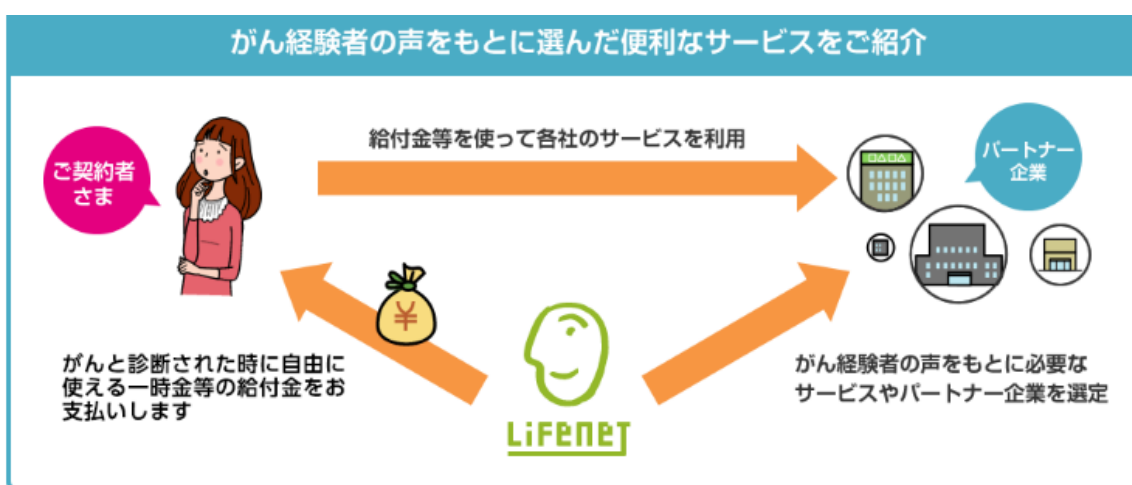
がん経験者の声をもとに選んだ便利なサービスをご紹介

ご契約者さま

給付金等を使って各社のサービスを利用

パートナー企業

¥

がんと診断された時に自由に使える一時金等の給付金をお支払いします

LIFENET

がん経験者の声をもとに必要なサービスやパートナー企業を選定